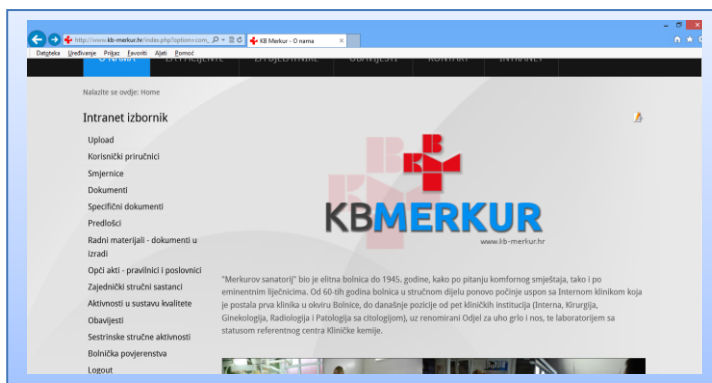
http://www.kb-merkur.hr/index.php?option=com_
KB Merkur - O nama
Datoteka Uređivanje Prikaz Favoriti Alati Pomoć
O NAMA ZAPOŠLJAVANJE ZAJEDNIČKE OBAVIJESTI KONTAKT INTRANET

Nalazite se ovdje: Home

Intranet izbornik

Upload
Korisnički priručnici
Smjernice
Dokumenti
Specifični dokumenti
Predlošci
Radni materijali - dokumenti u izradi
Opći akti - pravilnici i poslovnici
Zajednički stručni sastanci
Aktivnosti u sustavu kvalitete
Obavijesti
Sestrinske stručne aktivnosti
Bolnička povjerenstva
Logout

KBMERKUR
www.kb-merkur.hr

"Merkurov sanatorij" bio je elitna bolnica do 1945. godine, kako po pitanju komfornog smještaja, tako i po eminentnim liječnicima. Od 60-tih godina bolnica u stručnom dijelu ponovo počinje uspon sa Internom klinikom koja je postala prva klinika u okviru Bolnice, do današnje pozicije od pet kliničkih institucija (Interna, Kirurgija, Ginekologija, Radiologija i Patologija sa citologijom), uz renomirani Odjel za uho grlo i nos, te laboratorijem sa statusom referentnog centra Kliničke kemije.